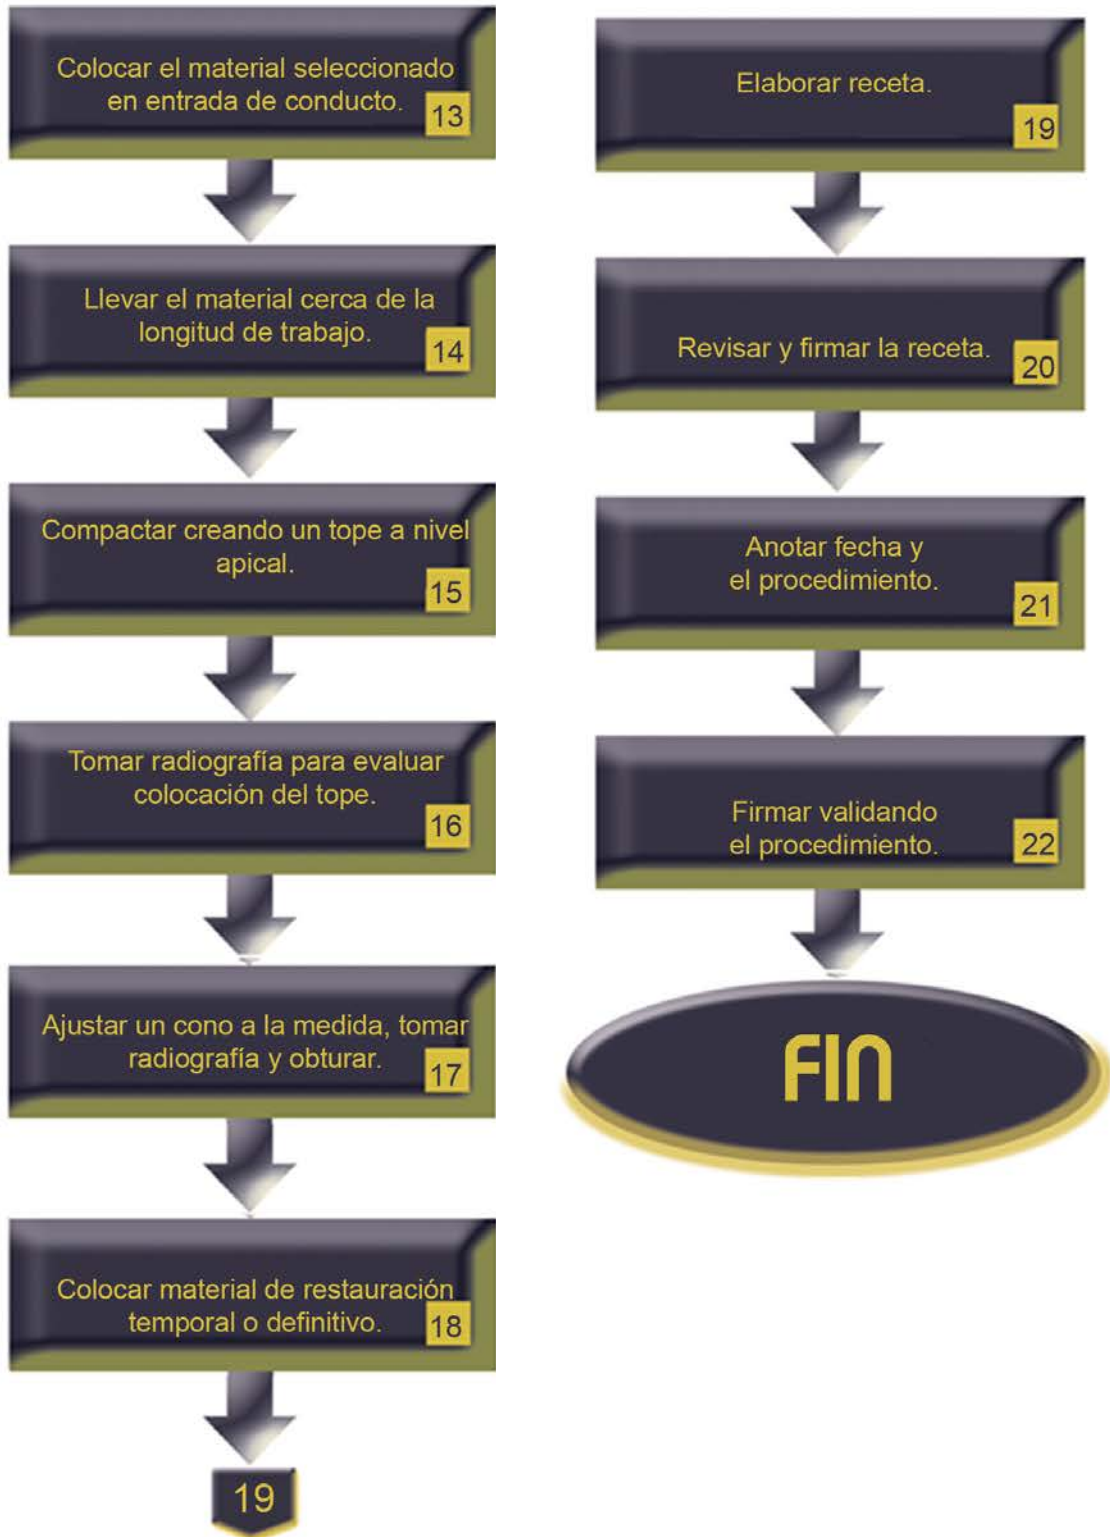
Colocar el material seleccionado en entrada de conducto. 13

Llevar el material cerca de la longitud de trabajo. 14

Compactar creando un tope a nivel apical. 15

Tomar radiografía para evaluar colocación del tope. 16

Ajustar un cono a la medida, tomar radiografía y obturar. 17

Colocar material de restauración temporal o definitivo. 18

19

Elaborar receta. 19

Revisar y firmar la receta. 20

Anotar fecha y el procedimiento. 21

Firmar validando el procedimiento. 22

FIN